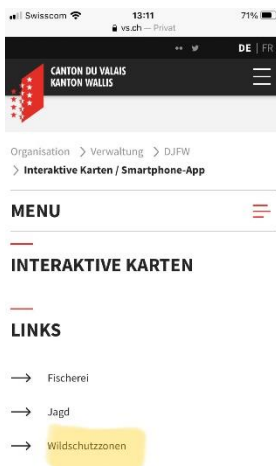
Swisscom 13:11 71%
vs.ch — Privat

DE | FR

CANTON DU VALAIS
KANTON WALLIS

Organisation > Verwaltung > DJFW
> Interaktive Karten / Smartphone-App

MENU

INTERAKTIVE KARTEN

LINKS

⟶ Fischerei

⟶ Jagd

⟶ Wildschutzzonen